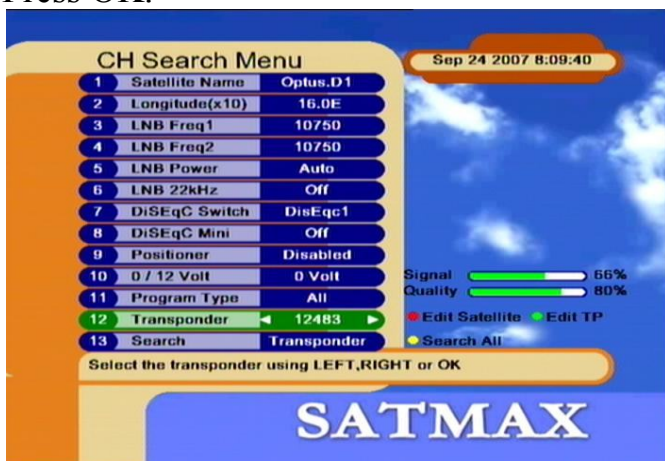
Press OK.

CH Search Menu

Sep 24 2007 8:09:40

| | | |
|---|---|---|
| 1 | Satellite Name | Optus.D1 |
| 2 | Longitude(x10) | 16.0E |
| 3 | LNB Freq1 | 10750 |
| 4 | LNB Freq2 | 10750 |
| 5 | LNB Power | Auto |
| 6 | LNB 22kHz | Off |
| 7 | DiSEqC Switch | DisEqc1 |
| 8 | DiSEqC Mini | Off |
| 9 | Positioner | Disabled |
| 10 | 0 / 12 Volt | 0 Volt |
| 11 | Program Type | All |
| 12 | Transponder | 12483 |
| 13 | Search | Transponder |

Signal 56%
Quality 80%

Edit Satellite Edit TP
Search All

Select the transponder using LEFT,RIGHT or OK

SATMAX